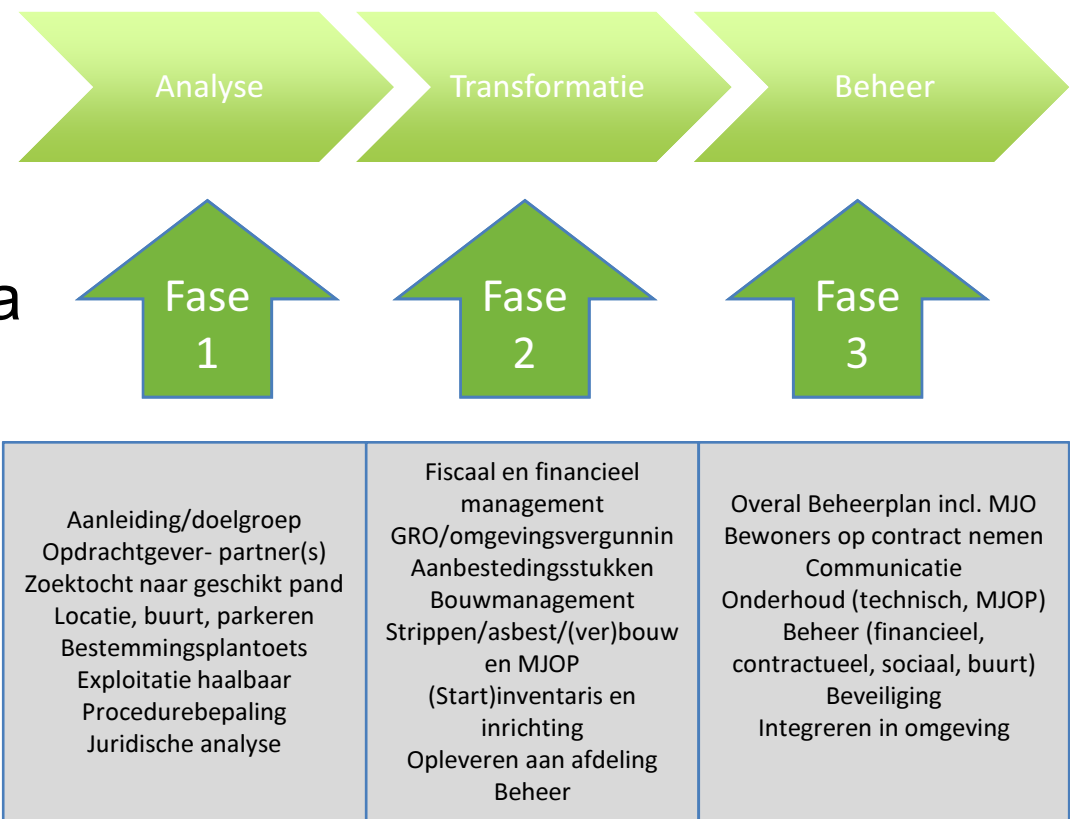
Analyse

Transformatie

Beheer

a

Fase 1

Fase 2

Fase 3

| Aanleiding/doelgroep Opdrachtgever- partner(s) Zoektocht naar geschikt pand Locatie, buurt, parkeren Bestemmingsplantoets Exploitatie haalbaar Procedurebepaling Juridische analyse | Fiscaal en financieel management GRO/omgevingsvergunnin Aanbestedingsstukken Bouwmanagement Strippen/asbest/(ver)bouw en MJOP (Start)inventaris en inrichting Opleveren aan afdeling Beheer | Overal Beheerplan incl. MJO Bewoners op contract nemen Communicatie Onderhoud (technisch, MJOP) Beheer (financieel, contractueel, sociaal, buurt) Beveiliging Integreren in omgeving |
|---|---|---|